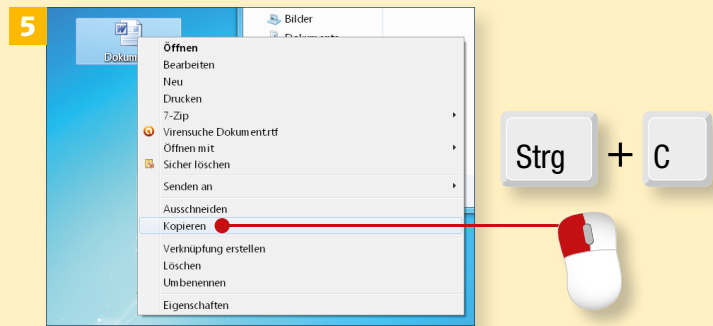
5

Dokum

Bilder

Dokumente

Öffnen
Bearbeiten
Neu
Drucken
7-Zip
Virensuche Dokument.rtf
Öffnen mit
Sicher löschen
Senden an
Ausschneiden
Kopieren
Verknüpfung erstellen
Löschen
Umbenennen
Eigenschaften

Strg + C